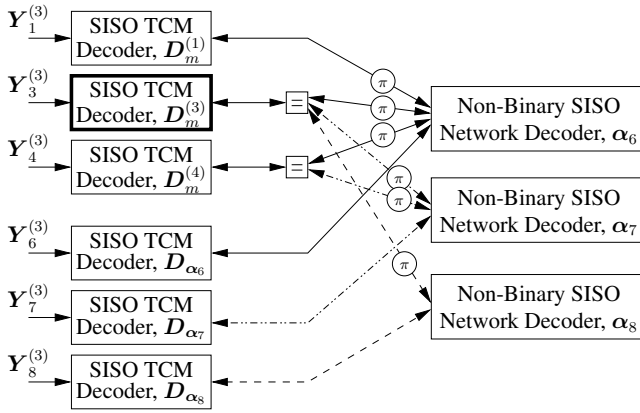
$\boldsymbol{Y}_1^{(3)}$

SISO TCM Decoder, $\boldsymbol{D}_m^{(1)}$

$\boldsymbol{Y}_3^{(3)}$

SISO TCM Decoder, $\boldsymbol{D}_m^{(3)}$

$\boldsymbol{Y}_4^{(3)}$

SISO TCM Decoder, $\boldsymbol{D}_m^{(4)}$

$\boldsymbol{Y}_6^{(3)}$

SISO TCM Decoder, $\boldsymbol{D}_{\boldsymbol{\alpha}_6}$

$\boldsymbol{Y}_7^{(3)}$

SISO TCM Decoder, $\boldsymbol{D}_{\boldsymbol{\alpha}_7}$

$\boldsymbol{Y}_8^{(3)}$

SISO TCM Decoder, $\boldsymbol{D}_{\boldsymbol{\alpha}_8}$

=

=

$\pi$

$\pi$

$\pi$

$\pi$

$\pi$

$\pi$

Non-Binary SISO Network Decoder, $\boldsymbol{\alpha}_6$

Non-Binary SISO Network Decoder, $\boldsymbol{\alpha}_7$

Non-Binary SISO Network Decoder, $\boldsymbol{\alpha}_8$